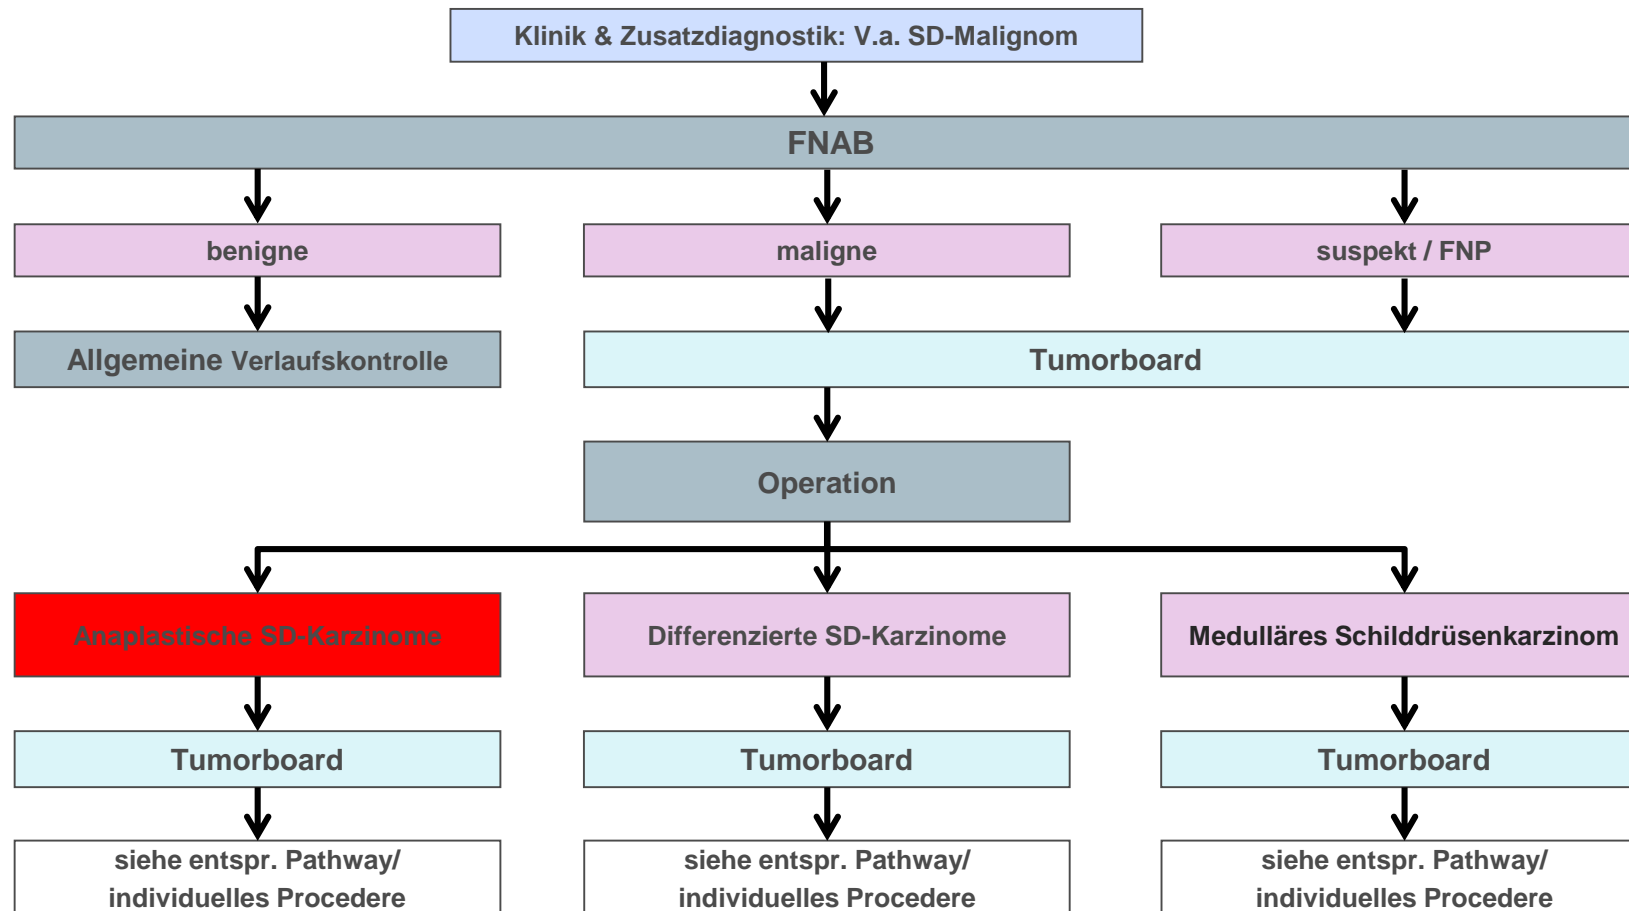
Klinik & Zusatzdiagnostik: V.a. SD-Malignom

FNAB

benigne

maligne

suspekt / FNP

Allgemeine Verlaufskontrolle

Tumorboard

Operation

Anaplastische SD-Karzinome

Differenzierte SD-Karzinome

Medulläres Schilddrüsenkarzinom

Tumorboard

Tumorboard

Tumorboard

siehe entspr. Pathway/ individuelles Procedere

siehe entspr. Pathway/ individuelles Procedere

siehe entspr. Pathway/ individuelles Procedere